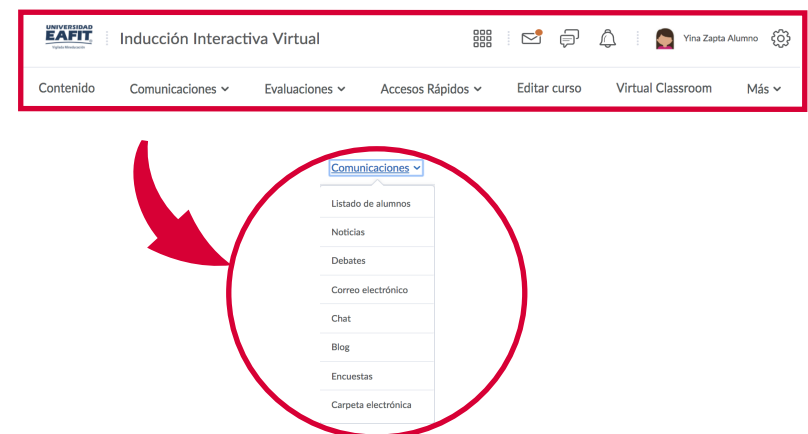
UNIVERSIDAD EAFIT
Vigilada Mineducación

Inducción Interactiva Virtual

Yina Zapta Alumno

Contenido
Comunicaciones
Evaluaciones
Accesos Rápidos
Editar curso
Virtual Classroom
Más

Comunicaciones
Listado de alumnos
Noticias
Debates
Correo electrónico
Chat
Blog
Encuestas
Carpeta electrónica